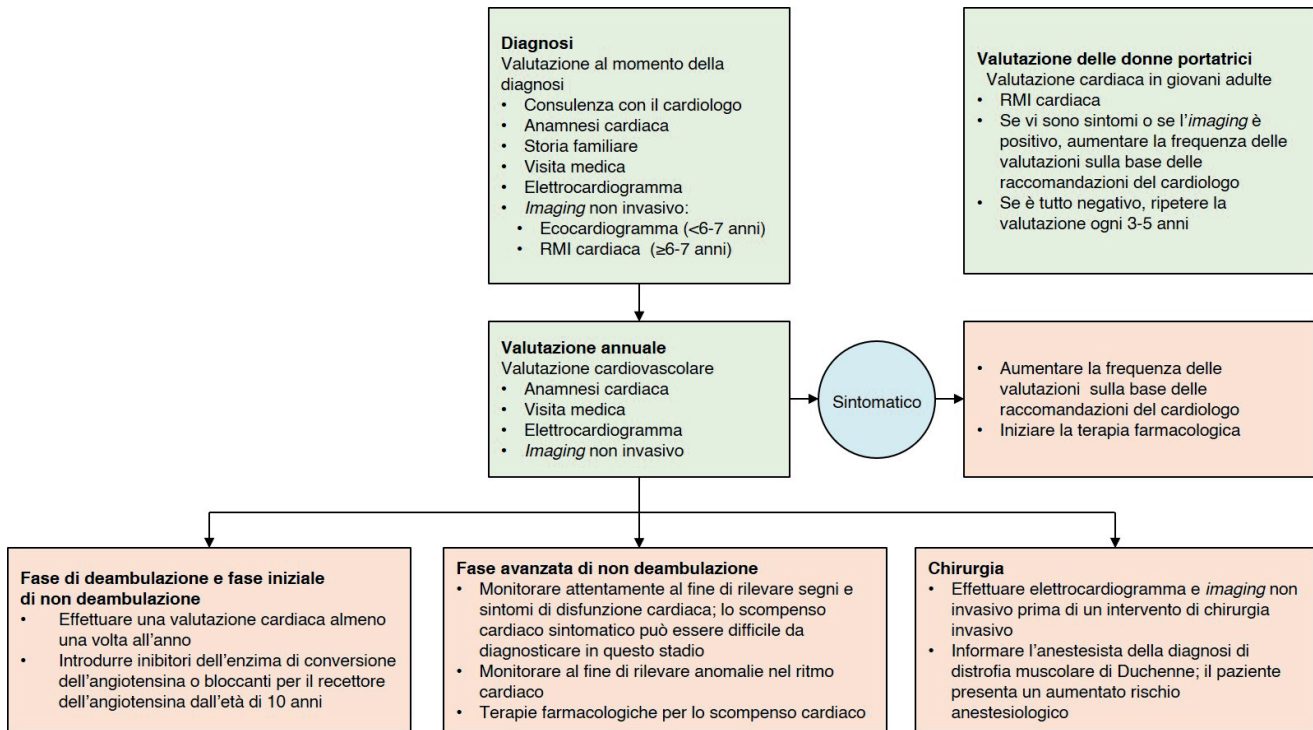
**Diagnosi**
Valutazione al momento della diagnosi
- Consulenza con il cardiologo
- Anamnesi cardiaca
- Storia familiare
- Visita medica
- Elettrocardiogramma
- *Imaging* non invasivo:
  - Ecocardiogramma (<6-7 anni)
  - RMI cardiaca (≥6-7 anni)

**Valutazione delle donne portatrici**
Valutazione cardiaca in giovani adulte
- RMI cardiaca
- Se vi sono sintomi o se l'*imaging* è positivo, aumentare la frequenza delle valutazioni sulla base delle raccomandazioni del cardiologo
- Se è tutto negativo, ripetere la valutazione ogni 3-5 anni

**Valutazione annuale**
Valutazione cardiovascolare
- Anamnesi cardiaca
- Visita medica
- Elettrocardiogramma
- *Imaging* non invasivo

Sintomatico

- Aumentare la frequenza delle valutazioni sulla base delle raccomandazioni del cardiologo
- Iniziare la terapia farmacologica

**Fase di deambulazione e fase iniziale di non deambulazione**
- Effettuare una valutazione cardiaca almeno una volta all'anno
- Introdurre inibitori dell'enzima di conversione dell'angiotensina o bloccanti per il recettore dell'angiotensina dall'età di 10 anni

**Fase avanzata di non deambulazione**
- Monitorare attentamente al fine di rilevare segni e sintomi di disfunzione cardiaca; lo scompenso cardiaco sintomatico può essere difficile da diagnosticare in questo stadio
- Monitorare al fine di rilevare anomalie nel ritmo cardiaco
- Terapie farmacologiche per lo scompenso cardiaco

**Chirurgia**
- Effettuare elettrocardiogramma e *imaging* non invasivo prima di un intervento di chirurgia invasivo
- Informare l'anestesista della diagnosi di distrofia muscolare di Duchenne; il paziente presenta un aumentato rischio anestesiologico